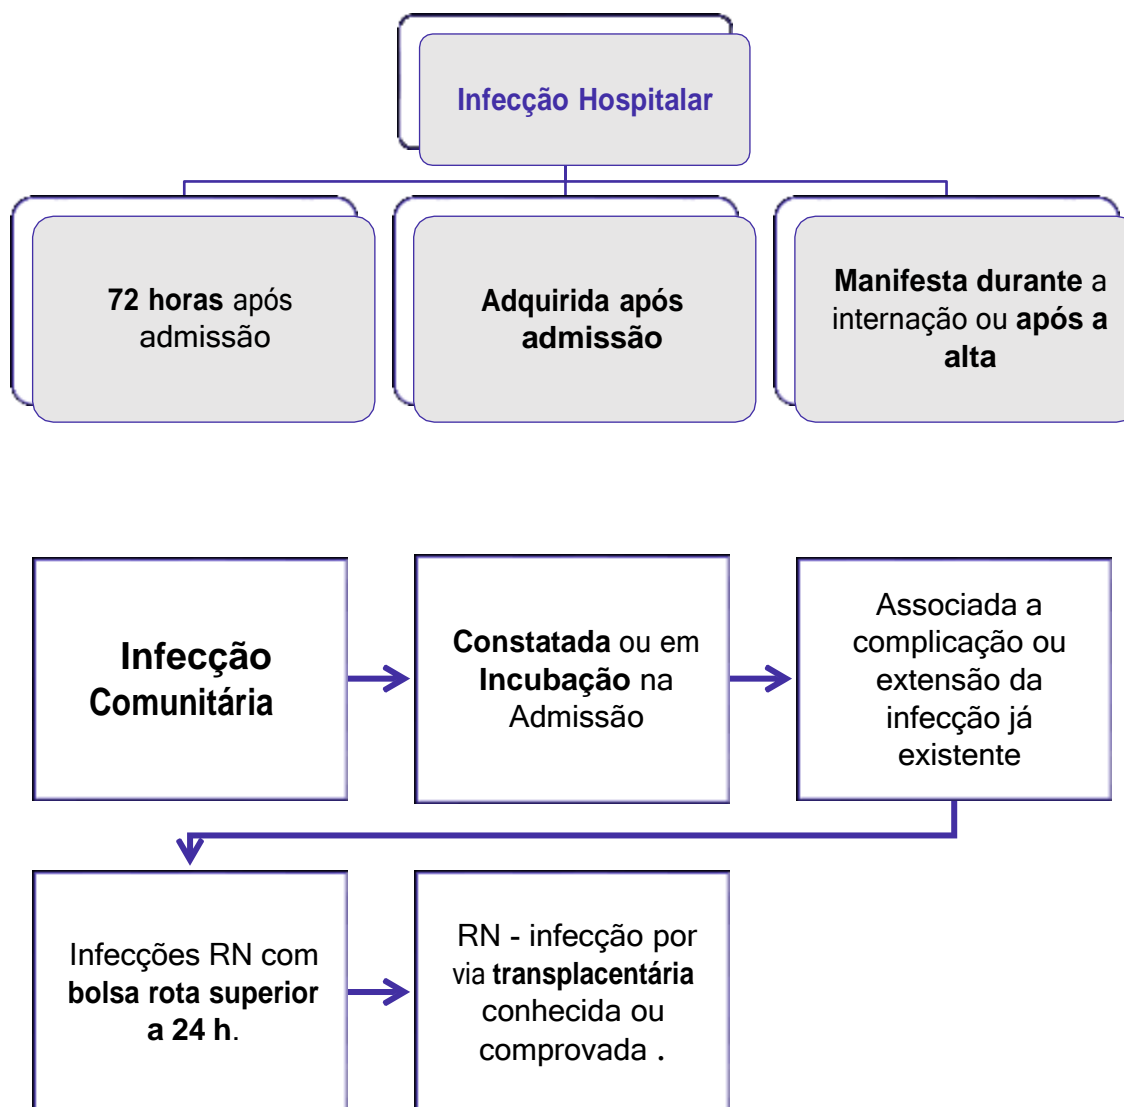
Infecção Hospitalar

72 horas após admissão

Adquirida após admissão

Manifesta durante a internação ou após a alta

Infecção Comunitária

Constatada ou em Incubação na Admissão

Associada a complicação ou extensão da infecção já existente

Infecções RN com bolsa rota superior a 24 h.

RN - infecção por via transplacentária conhecida ou comprovada .